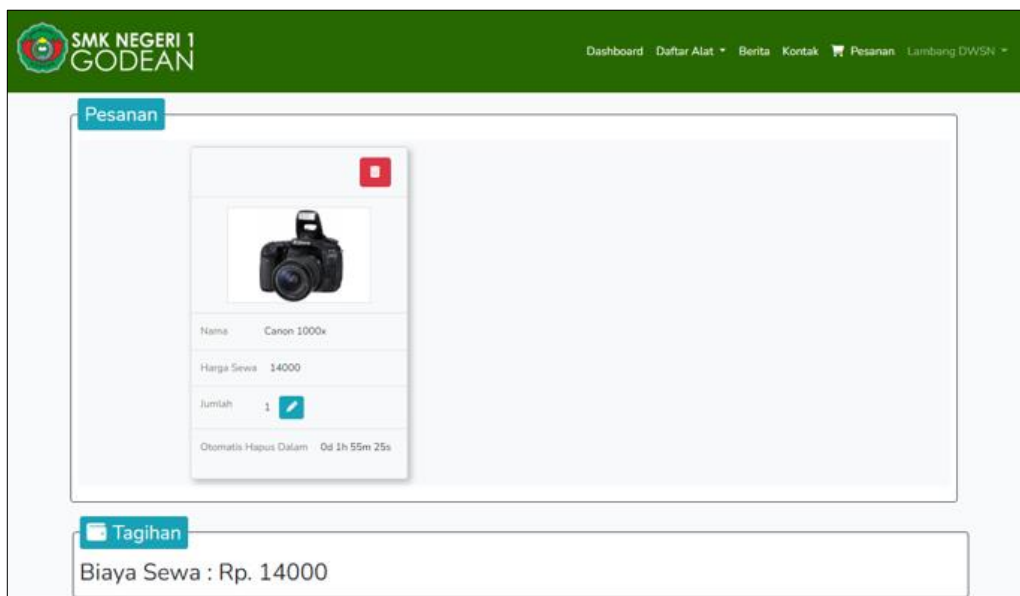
SMK NEGERI 1
GODEAN

Dashboard Daftar Alat Berita Kontak Pesanan Lambang DWSN

Pesanan

Nama Canon 1000x

Harga Sewa 14000

Jumlah 1

Otomatis Hapus Dalam 0d 1h 55m 25s

Tagihan

Biaya Sewa : Rp. 14000